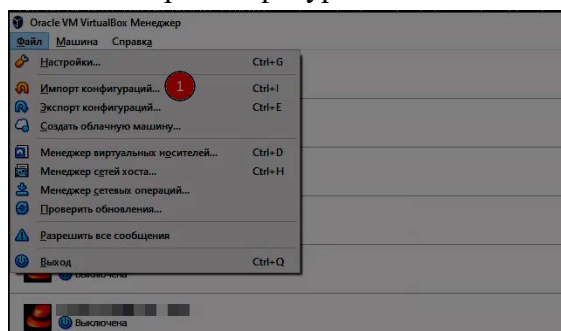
Oracle VM VirtualBox Менеджер

Файл Машина Справка

Настройки... Ctrl+G

Импорт конфигураций... 1 Ctrl+I

Экспорт конфигураций... Ctrl+E

Создать облачную машину...

Менеджер виртуальных носителей... Ctrl+D

Менеджер сетей хоста... Ctrl+H

Менеджер сетевых операций...

Проверить обновления...

Разрешить все сообщения

Выход Ctrl+Q

Выключена

Выключена